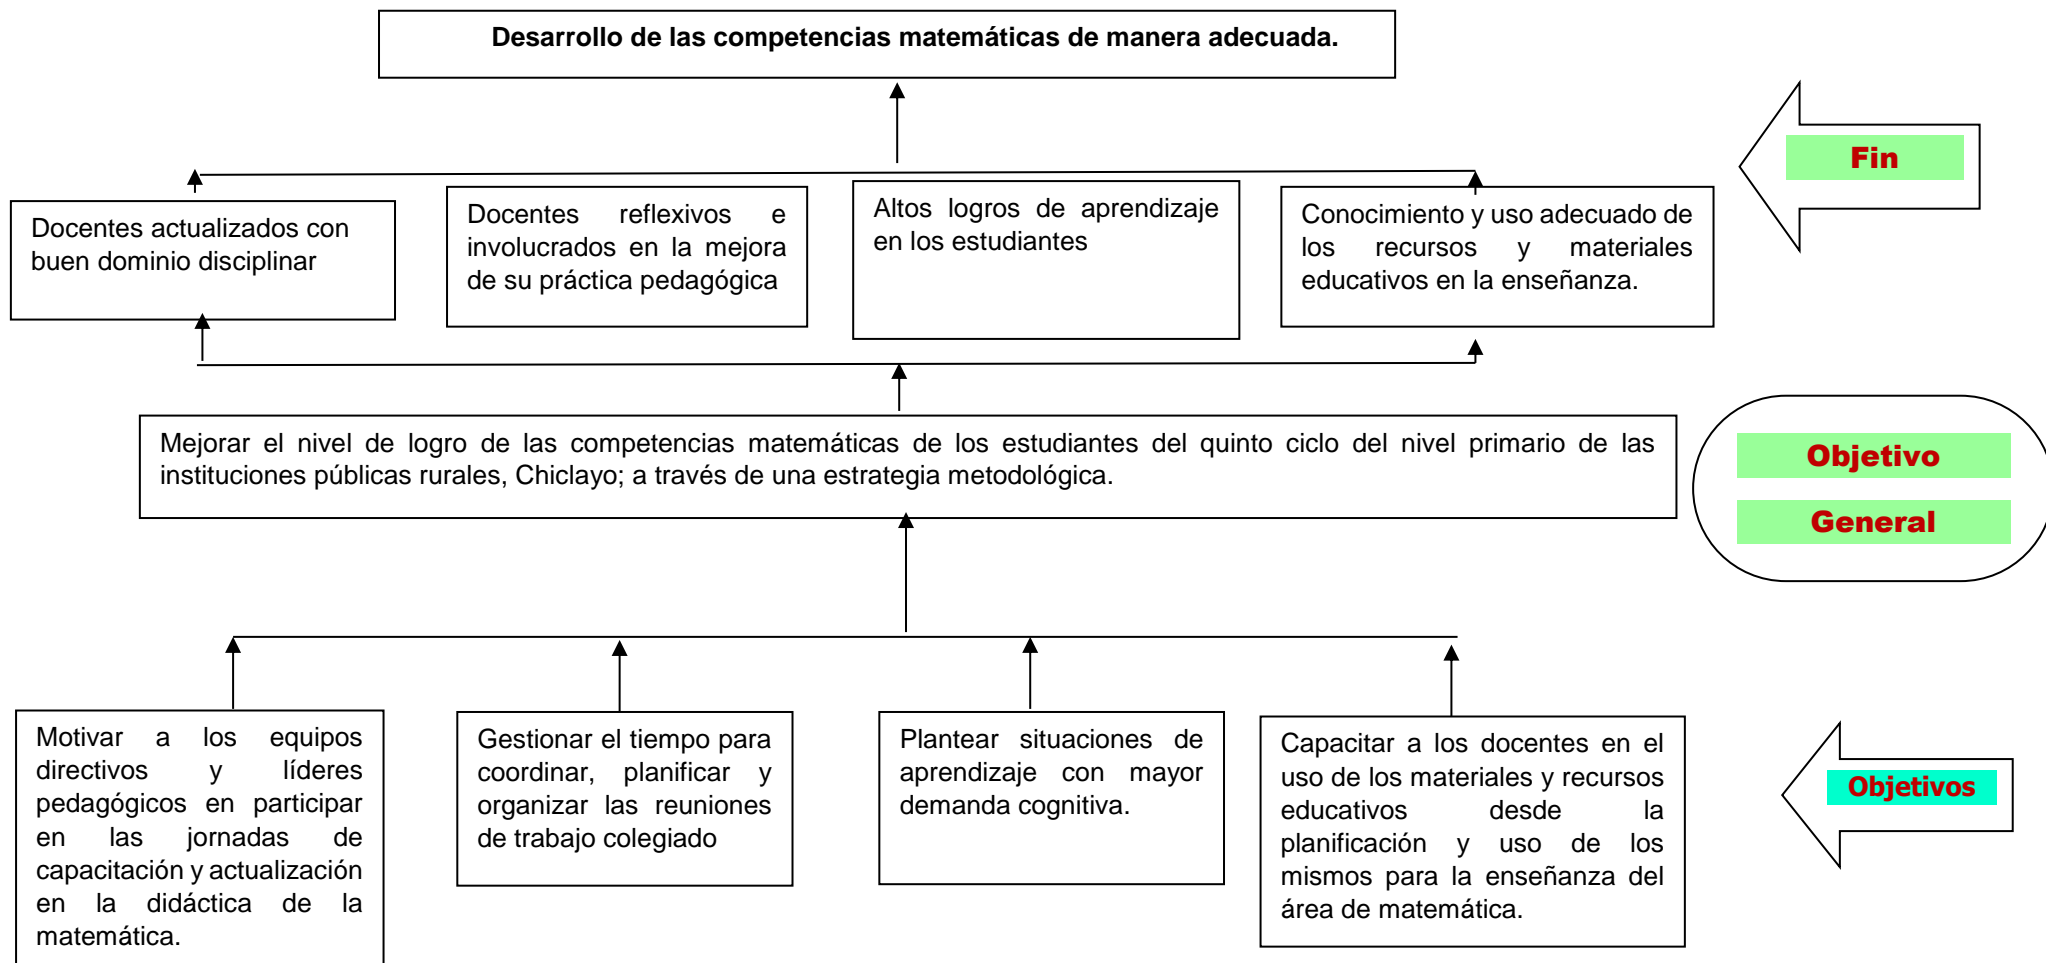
Desarrollo de las competencias matemáticas de manera adecuada.

Fin

Docentes actualizados con buen dominio disciplinar

Docentes reflexivos e involucrados en la mejora de su práctica pedagógica

Altos logros de aprendizaje en los estudiantes

Conocimiento y uso adecuado de los recursos y materiales educativos en la enseñanza.

Mejorar el nivel de logro de las competencias matemáticas de los estudiantes del quinto ciclo del nivel primario de las instituciones públicas rurales, Chiclayo; a través de una estrategia metodológica.

Objetivo

General

Motivar a los equipos directivos y líderes pedagógicos en participar en las jornadas de capacitación y actualización en la didáctica de la matemática.

Gestionar el tiempo para coordinar, planificar y organizar las reuniones de trabajo colegiado

Plantear situaciones de aprendizaje con mayor demanda cognitiva.

Capacitar a los docentes en el uso de los materiales y recursos educativos desde la planificación y uso de los mismos para la enseñanza del área de matemática.

Objetivos